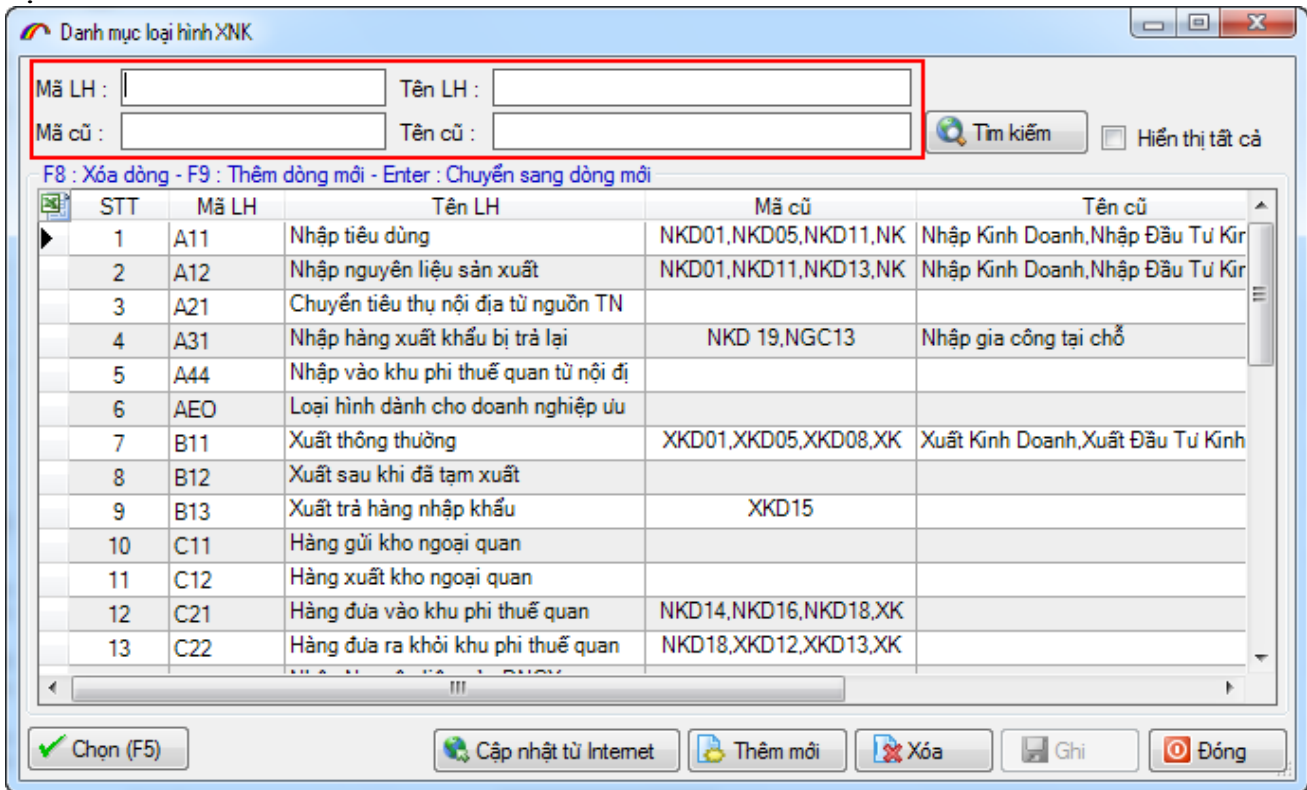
Danh mục loại hình XNK

Mã LH :
Tên LH :
Mã cũ :
Tên cũ :
Tìm kiếm
Hiển thị tất cả

F8 : Xóa dòng - F9 : Thêm dòng mới - Enter : Chuyển sang dòng mới

| STT | Mã LH | Tên LH | Mã cũ | Tên cũ |
|---|---|---|---|---|
| 1 | A11 | Nhập tiêu dùng | NKD01,NKD05,NKD11,NK | Nhập Kinh Doanh,Nhập Đầu Tư Kin |
| 2 | A12 | Nhập nguyên liệu sản xuất | NKD01,NKD11,NKD13,NK | Nhập Kinh Doanh,Nhập Đầu Tư Kin |
| 3 | A21 | Chuyển tiêu thụ nội địa từ nguồn TN | | |
| 4 | A31 | Nhập hàng xuất khẩu bị trả lại | NKD 19,NGC13 | Nhập gia công tại chỗ |
| 5 | A44 | Nhập vào khu phi thuế quan từ nội đị | | |
| 6 | AEO | Loại hình dành cho doanh nghiệp ưu | | |
| 7 | B11 | Xuất thông thường | XKD01,XKD05,XKD08,XK | Xuất Kinh Doanh,Xuất Đầu Tư Kinh |
| 8 | B12 | Xuất sau khi đã tạm xuất | | |
| 9 | B13 | Xuất trả hàng nhập khẩu | XKD15 | |
| 10 | C11 | Hàng gửi kho ngoại quan | | |
| 11 | C12 | Hàng xuất kho ngoại quan | | |
| 12 | C21 | Hàng đưa vào khu phi thuế quan | NKD14,NKD16,NKD18,XK | |
| 13 | C22 | Hàng đưa ra khỏi khu phi thuế quan | NKD18,XKD12,XKD13,XK | |

Chọn (F5)
Cập nhật từ Internet
Thêm mới
Xóa
Ghi
Đóng